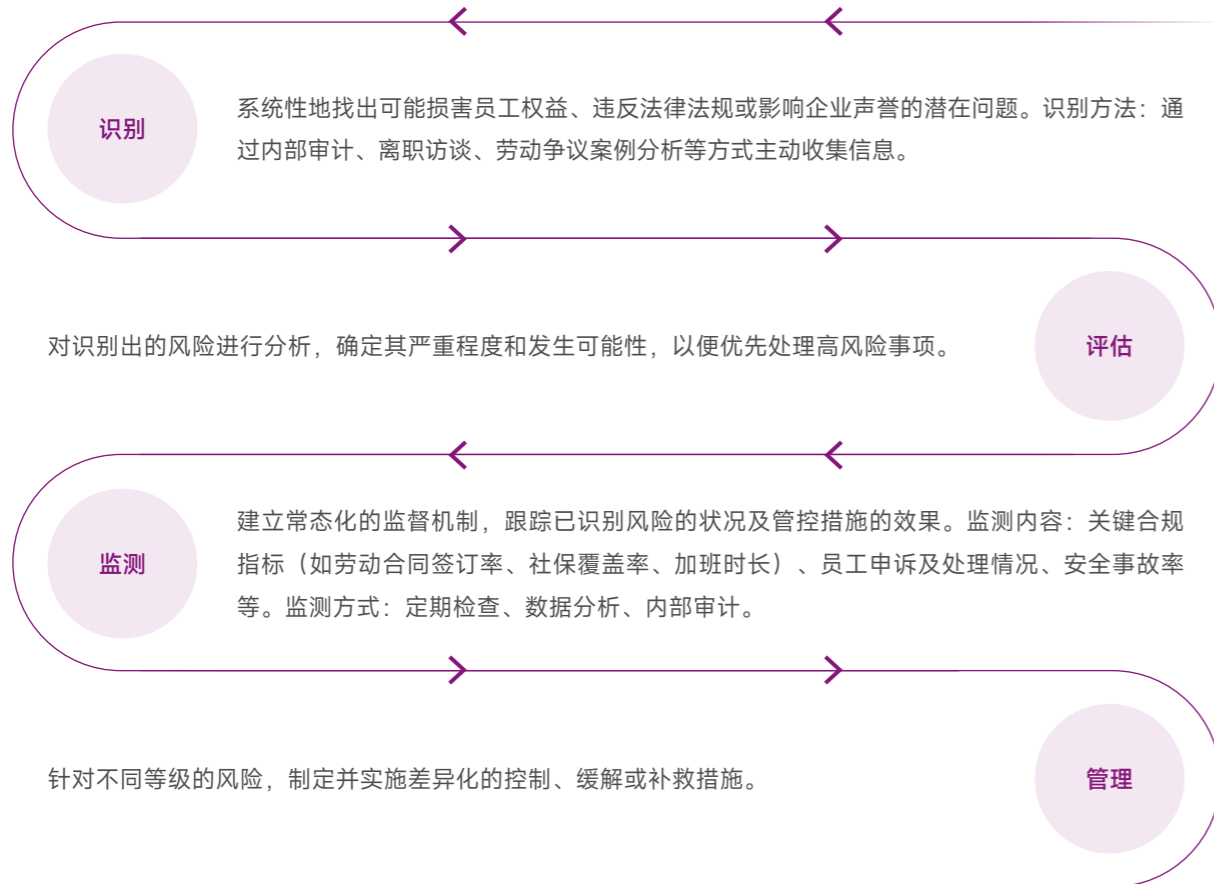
识别

系统性地找出可能损害员工权益、违反法律法规或影响企业声誉的潜在问题。识别方法：通过内部审计、离职访谈、劳动争议案例分析等方式主动收集信息。

对识别出的风险进行分析，确定其严重程度和发生可能性，以便优先处理高风险事项。

评估

监测

建立常态化的监督机制，跟踪已识别风险的状况及管控措施的效果。监测内容：关键合规指标（如劳动合同签订率、社保覆盖率、加班时长）、员工申诉及处理情况、安全事故率等。监测方式：定期检查、数据分析、内部审计。

针对不同等级的风险，制定并实施差异化的控制、缓解或补救措施。

管理